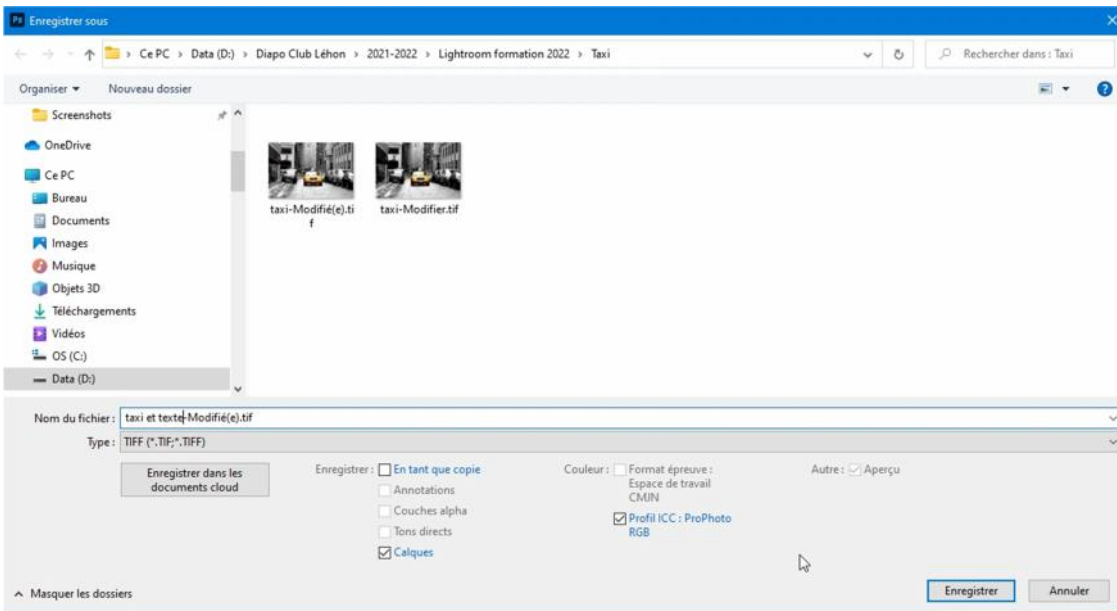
Ps Enregistrer sous

Ce PC > Data (D:) > Diapo Club Léhon > 2021-2022 > Lightroom formation 2022 > Taxi

Rechercher dans : Taxi

Organiser ▾ Nouveau dossier

Screenshots
OneDrive
Ce PC
Bureau
Documents
Images
Musique
Objets 3D
Téléchargements
Vidéos
OS (C:)
Data (D:)

taxi-Modifié(e).tif

taxi-Modifier.tif

Nom du fichier : taxi et texte-Modifié(e).tif

Type : TIFF (*.TIF;*.TIFF)

Enregistrer dans les documents cloud

Enregistrer : En tant que copie
Annotations
Couches alpha
Tons directs
Calques

Couleur : Format épreuve : Espace de travail CMJN
Profil ICC : ProPhoto RGB

Autre : Aperçu

Masquer les dossiers

Enregistrer

Annuler